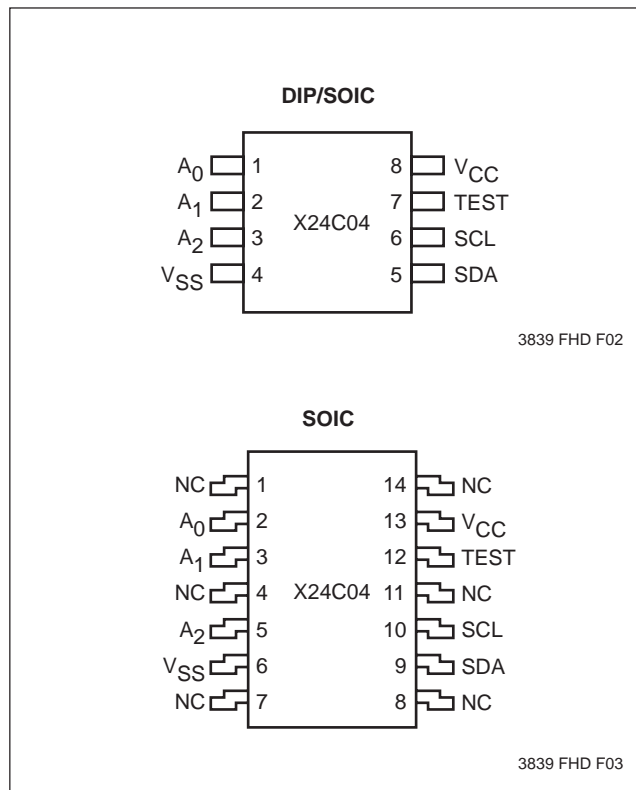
DIP/SOIC

$A_0$ 1
$A_1$ 2
$A_2$ 3
$V_{SS}$ 4
X24C04
8 $V_{CC}$
7 TEST
6 SCL
5 SDA

3839 FHD F02

SOIC

NC 1
$A_0$ 2
$A_1$ 3
NC 4
$A_2$ 5
$V_{SS}$ 6
NC 7
X24C04
14 NC
13 $V_{CC}$
12 TEST
11 NC
10 SCL
9 SDA
8 NC

3839 FHD F03